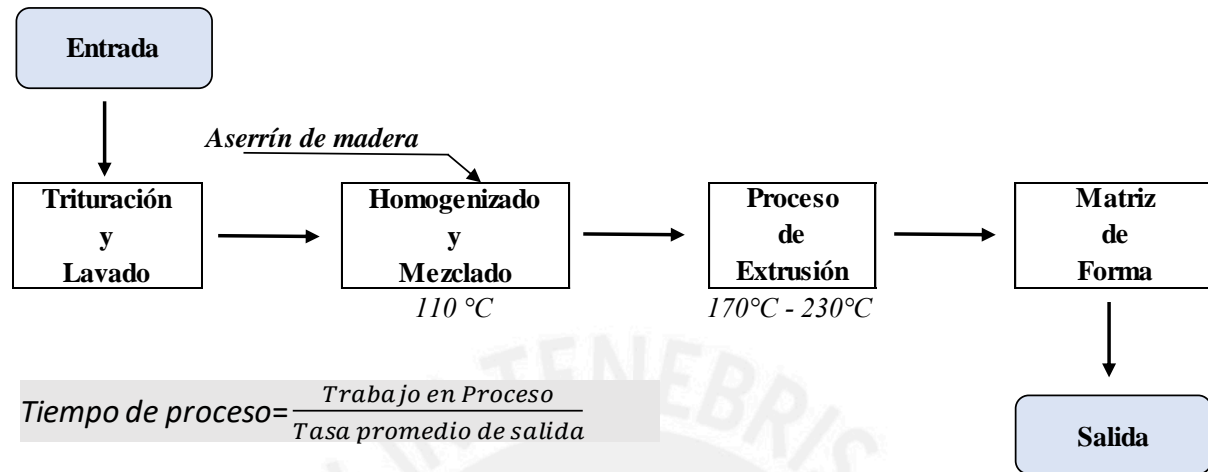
Entrada

Aserrín de madera

Trituración y Lavado

Homogenizado y Mezclado
110 °C

Proceso de Extrusión
170°C - 230°C

Matriz de Forma

Salida

TENEBRIS

Tiempo de proceso= $\frac{Trabajo\ en\ Proceso}{Tasa\ promedio\ de\ salida}$